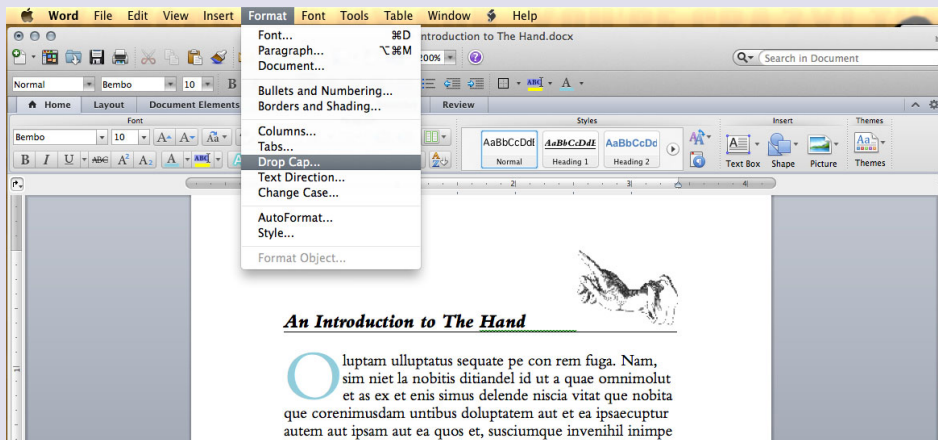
Word File Edit View Insert Format Font Tools Table Window Help

ntroduction to The Hand.docx

200%

Search in Document

Normal Bembo 10 B

Home Layout Document Elements Review

Font Styles Insert Themes

Bembo 10

AaBbCcDdE Normal AaBbCcDdE Heading 1 AaBbCcDd Heading 2

Text Box Shape Picture Themes

Font... ⌘D
Paragraph... ⌥⌘M
Document...

Bullets and Numbering...
Borders and Shading...

Columns...
Tabs...
Drop Cap...
Text Direction...
Change Case...

AutoFormat...
Style...

Format Object...

An Introduction to The Hand

Oluptam ulluptatus sequate pe con rem fuga. Nam, sim niet la nobitis ditiandel id ut a quae omnimolut et as ex et enis simus delende niscia vitat que nobita que corenimusdam untibus doluptatem aut et ea ipsaecuptur autem aut ipsam aut ea quos et, susciumque invenihil inimpe